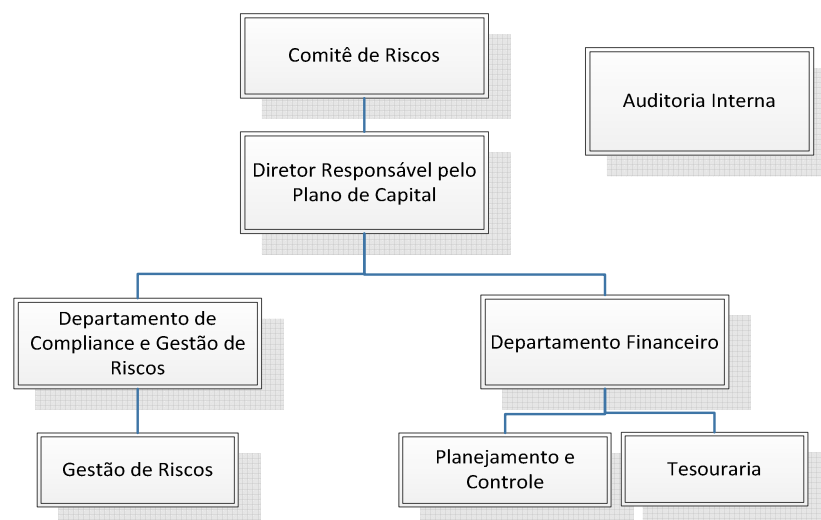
Comitê de Riscos

Auditoria Interna

Diretor Responsável pelo Plano de Capital

Departamento de Compliance e Gestão de Riscos

Departamento Financeiro

Gestão de Riscos

Planejamento e Controle

Tesouraria